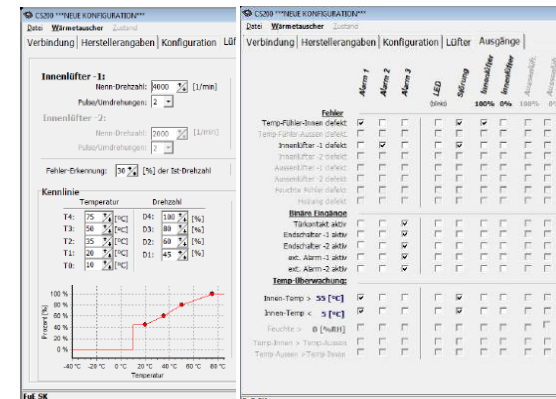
CS289 ***NEUE KONFIGURATION***
Datei Wärmetauscher Zustand
Verbindung | Herstellerangaben | Konfiguration | Lüfter

Innenlüfter -1:
Nenn-Drehzahl: 4000 [1/min]
Pulse/Umdrehungen: 2

Innenlüfter -2:
Nenn-Drehzahl: 2000 [1/min]
Pulse/Umdrehungen: 2

Fehler-Erkennung: 30 [%] der Ist-Drehzahl

Kennlinie
Temperatur | Drehzahl

| | | | | | |
|---|---|---|---|---|---|
| T4: | 75 [°C] | | D4: | 100 | [%] |
| T3: | 50 [°C] | | D3: | 80 | [%] |
| T2: | 35 [°C] | | D2: | 60 | [%] |
| T1: | 20 [°C] | | D1: | 45 | [%] |
| T0: | 10 [°C] | | | | |

100 %
90 %
80 %
70 %
60 %
50 %
40 %
30 %
20 %
10 %
0 %
Prozent [%]
-40 °C -20 °C 0 °C 20 °C 40 °C 60 °C 80 °C
Temperatur

Full SK

CS289 ***NEUE KONFIGURATION***
Datei Wärmetauscher Zustand
Verbindung | Herstellerangaben | Konfiguration | Lüfter | Ausgänge

Alarm 1 Alarm 2 Alarm 3 LED (blink) Störung Innenlüfter 100% Innenlüfter 0% Aussenlüfter Aussenlüfter

Fehler
Temp-Fühler-Innen defekt
Temp-Fühler-Aussen defekt
Innenlüfter -1 defekt
Innenlüfter -2 defekt
Aussenlüfter -1 defekt
Aussenlüfter -2 defekt
Feuchte-Fühler defekt
Heizung defekt

Binäre Eingänge
Türkontakt aktiv
Endschalter -1 aktiv
Endschalter -2 aktiv
ext. Alarm -1 aktiv
ext. Alarm -2 aktiv

Temp-Überwachung:
Innen-Temp > 55 [°C]
Innen-Temp < 5 [°C]
Feuchte > 0 [%rH]
Temp-Innen > Temp-Aussen
Temp-Aussen > Temp-Innen